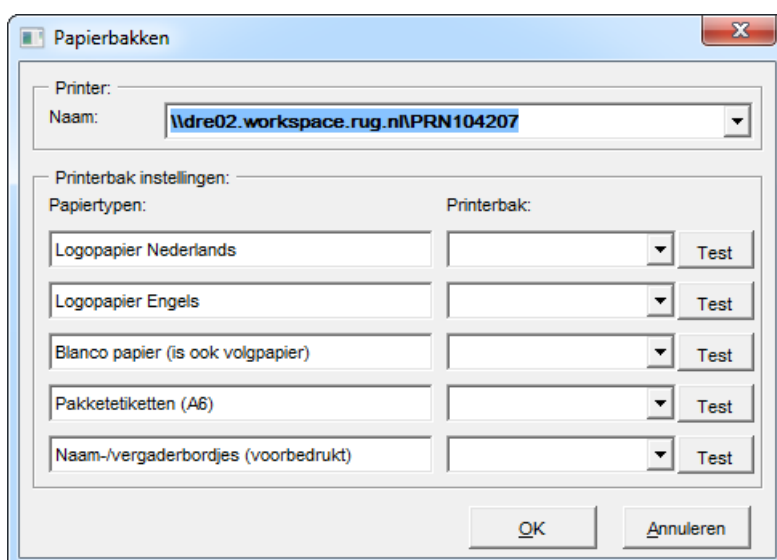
Papierbakken

Printer:
Naam: \\dre02.workspace.rug.nl\PRN104207

Printerbak instellingen:
Papiertypen:
Printerbak:

Logopapier Nederlands
Test
Logopapier Engels
Test
Blanco papier (is ook volgpapier)
Test
Pakketetiketten (A6)
Test
Naam-/vergaderbordjes (voorbedrukt)
Test

OK
Annuleren